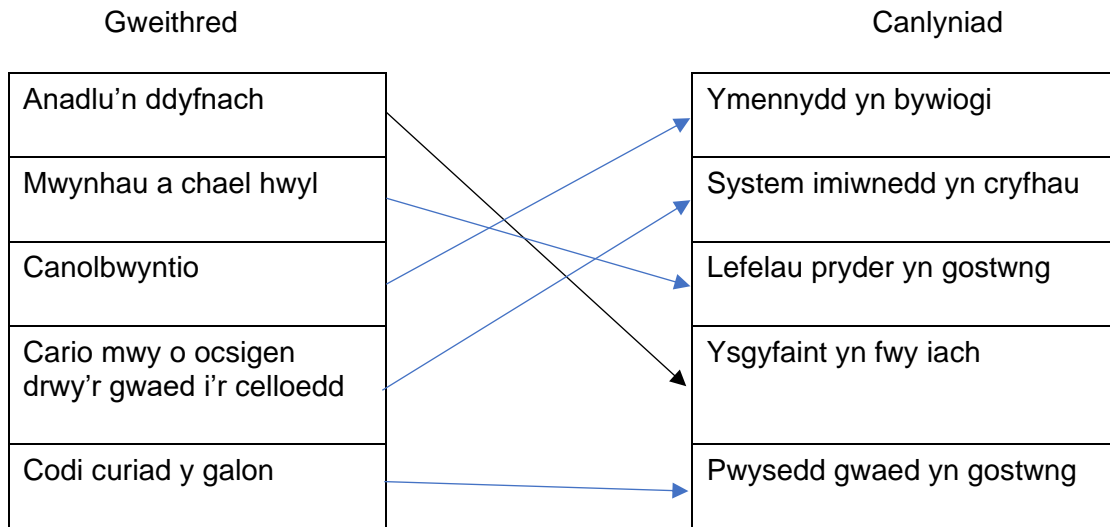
Gweithred

| |
|---|
| Anadlu’n ddyfnach |
| Mwynhau a chael hwyl |
| Canolbwyntio |
| Cario mwy o ocsigen drwy’r gwaed i’r celloedd |
| Codi curiad y galon |

Canlyniad

| |
|---|
| Ymennydd yn bywiogi |
| System imiwnedd yn cryfhau |
| Lefelau pryder yn gostwng |
| Ysgyfaint yn fwy iach |
| Pwysedd gwaed yn gostwng |